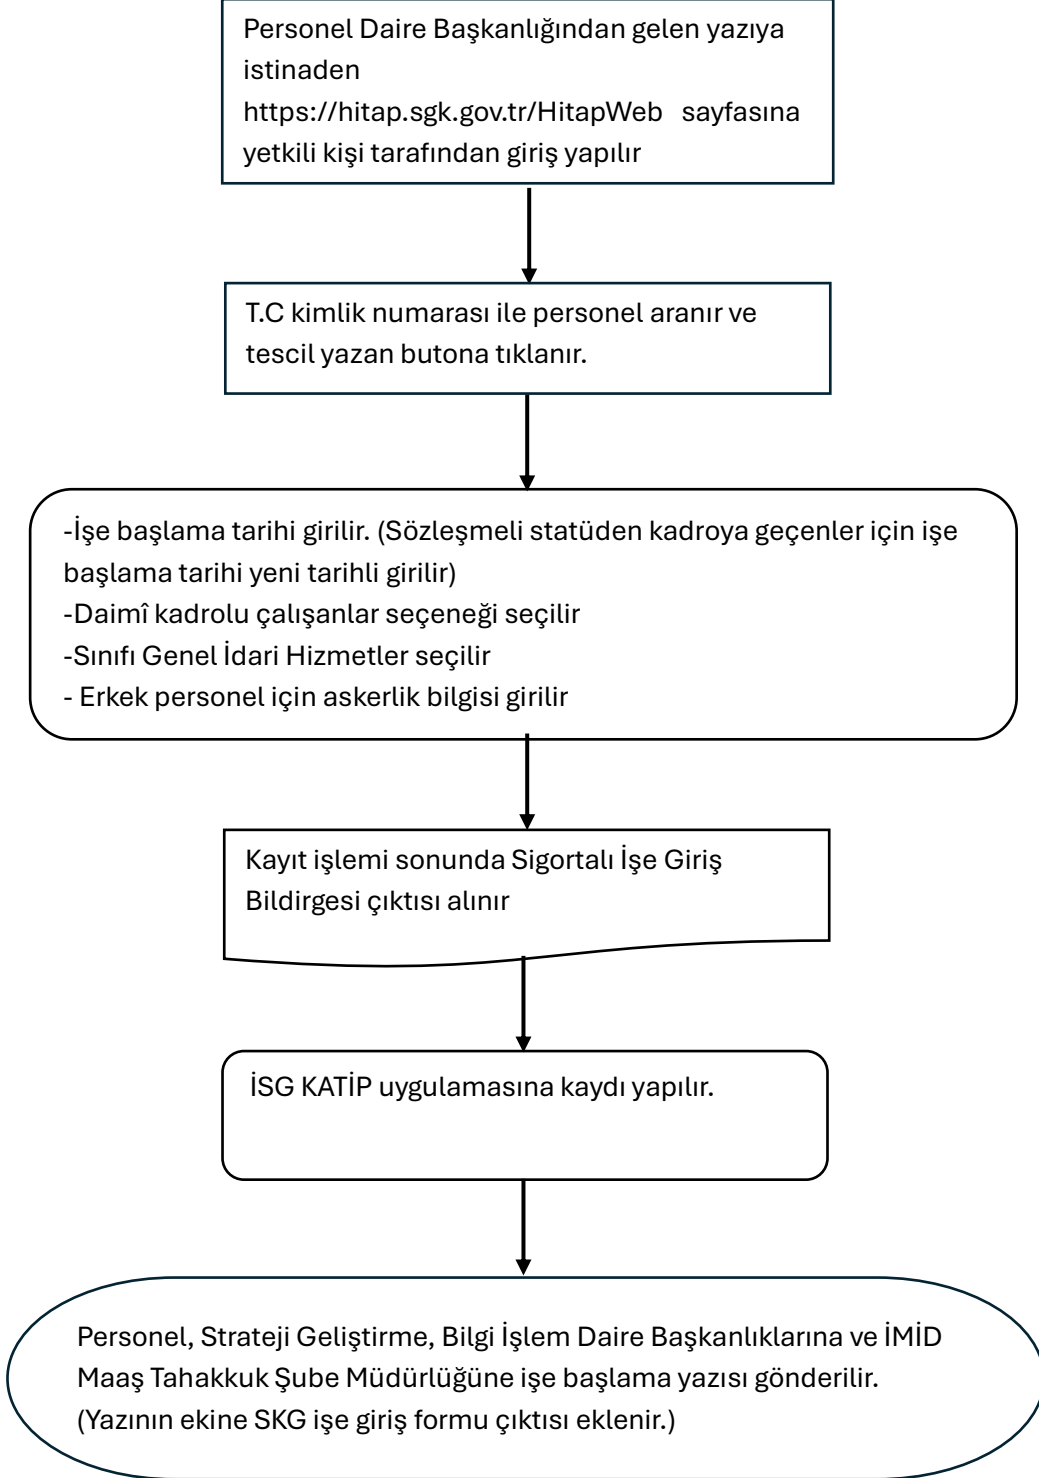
Personel Daire Başkanlığından gelen yazıya istinaden https://hitap.sgk.gov.tr/HitapWeb sayfasına yetkili kişi tarafından giriş yapılır

T.C kimlik numarası ile personel aranır ve tescil yazan butona tıklanır.

-İşe başlama tarihi girilir. (Sözleşmeli statüden kadroya geçenler için işe başlama tarihi yeni tarihli girilir)
-Daimî kadrolu çalışanlar seçeneği seçilir
-Sınıfı Genel İdari Hizmetler seçilir
- Erkek personel için askerlik bilgisi girilir

Kayıt işlemi sonunda Sigortalı İşe Giriş Bildirgesi çıktısı alınır

İSG KATİP uygulamasına kaydı yapılır.

Personel, Strateji Geliştirme, Bilgi İşlem Daire Başkanlıklarına ve İMİD Maaş Tahakkuk Şube Müdürlüğüne işe başlama yazısı gönderilir. (Yazının ekine SKG işe giriş formu çıktısı eklenir.)